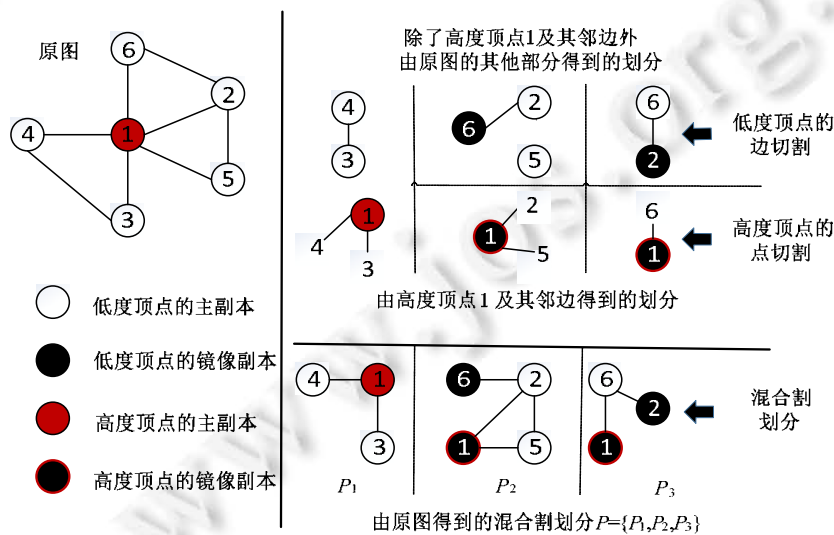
原图

6

2

4

1

5

3

低度顶点的主副本

低度顶点的镜像副本

高度顶点的主副本

高度顶点的镜像副本

除了高度顶点1及其邻边外由原图的其他部分得到的划分

4

3

6

2

5

6

2

低度顶点的边切割

1

4

3

2

1

5

6

1

高度顶点的点切割

由高度顶点1 及其邻边得到的划分

4

1

3

6

2

1

5

6

2

1

混合割划分

$P_1$

$P_2$

$P_3$

由原图得到的混合割划分$P=\{P_1,P_2,P_3\}$